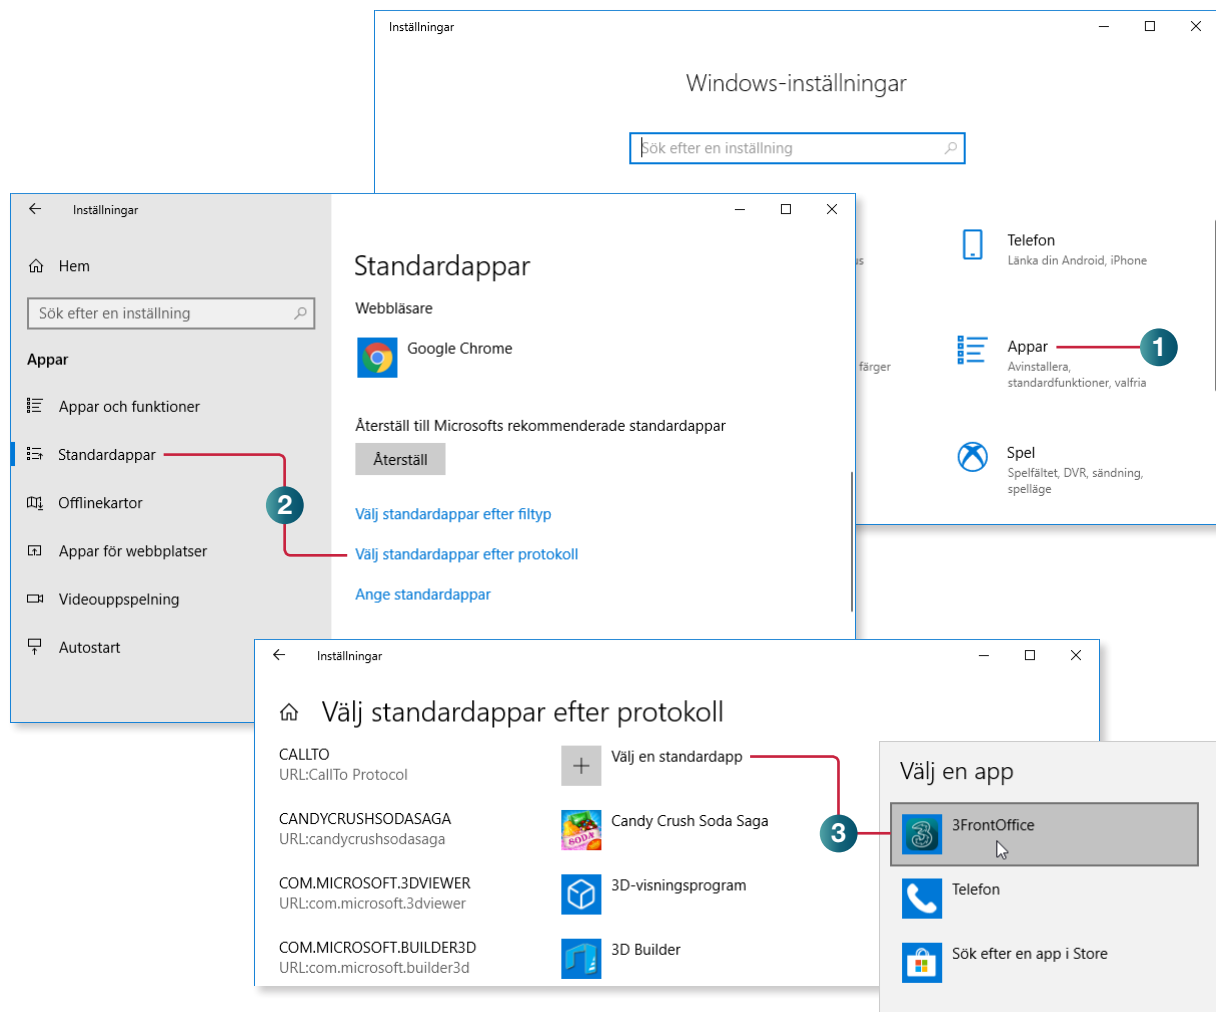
Inställningar

Windows-inställningar

Sök efter en inställning

Telefon
Länka din Android, iPhone

s

Appar
Avinstallera, standardfunktioner, valfria

1

färger

Spel
Spelfältet, DVR, sändning, spelläge

Inställningar

Hem

Sök efter en inställning

Appar

Appar och funktioner

Standardappar

Offlinekartor

Appar för webbplatser

Videouppspelning

Autostart

2

Standardappar

Webbläsare

Google Chrome

Återställ till Microsofts rekommenderade standardappar

Återställ

Välj standardappar efter filtyp

Välj standardappar efter protokoll

Ange standardappar

Inställningar

Välj standardappar efter protokoll

CALLTO
URL:CallTo Protocol

Välj en standardapp

CANDYCRUSHSODASAGA
URL:candycrushsodasaga

Candy Crush Soda Saga

COM.MICROSOFT.3DVIEWER
URL:com.microsoft.3dviewer

3D-visningsprogram

COM.MICROSOFT.BUILDER3D
URL:com.microsoft.builder3d

3D Builder

3

Välj en app

3FrontOffice

Telefon

Sök efter en app i Store